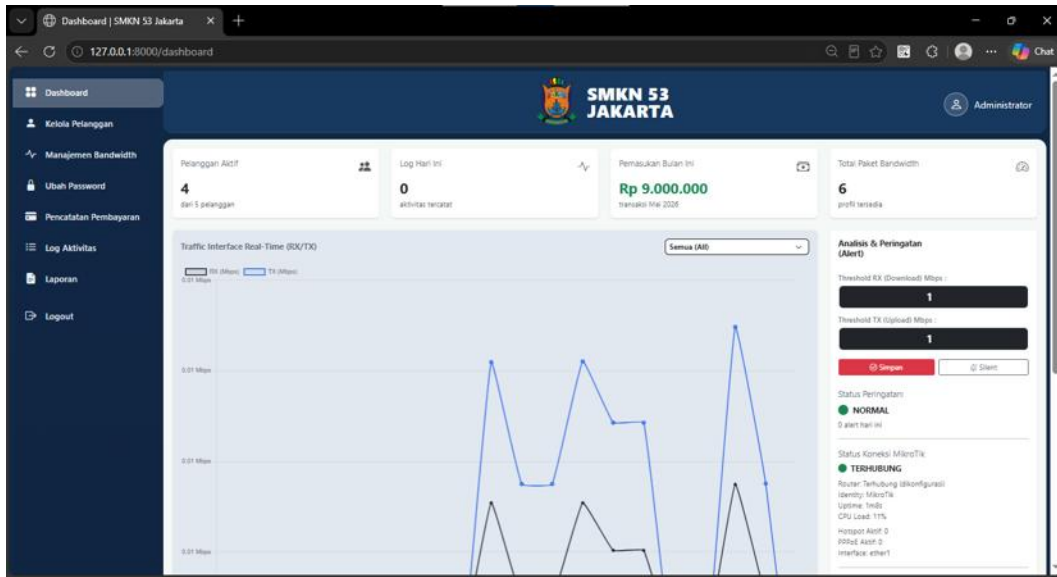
Dashboard | SMKN 53 Jakarta
127.0.0.1:8000/dashboard
Chat

Dashboard
Kelola Pelanggan
Manajemen Bandwidth
Ubah Password
Pencatatan Pembayaran
Log Aktivitas
Laporan
Logout

SMKN 53
JAKARTA

Administrator

Pelanggan Aktif
4
dari 5 pelanggan

Log Hari ini
0
aktivitas tercatat

Pemasukan Bulan ini
Rp 9.000.000
transaksi Mei 2026

Total Paket Bandwidth
6
profil tersedia

Traffic Interface Real-Time (RX/TX)
Semua (All)
RX (Mbps) TX (Mbps)
0.01 Mbps
0.01 Mbps
0.01 Mbps
0.01 Mbps

Analisis & Peringatan (Alert)
Threshold RX (Download) Mbps :
1
Threshold TX (Upload) Mbps :
1
Simpan
Silent

Status Peringatan
NORMAL
0 alert hari ini

Status Koneksi MikroTik
TERHUBUNG
Router: Terhubung (dikonfigurasi)
Identity: MikroTik
Uptime: 1m0s
CPU Load: 11%
Hotspot Aktif: 0
PPPoE Aktif: 0
Interface: ether1